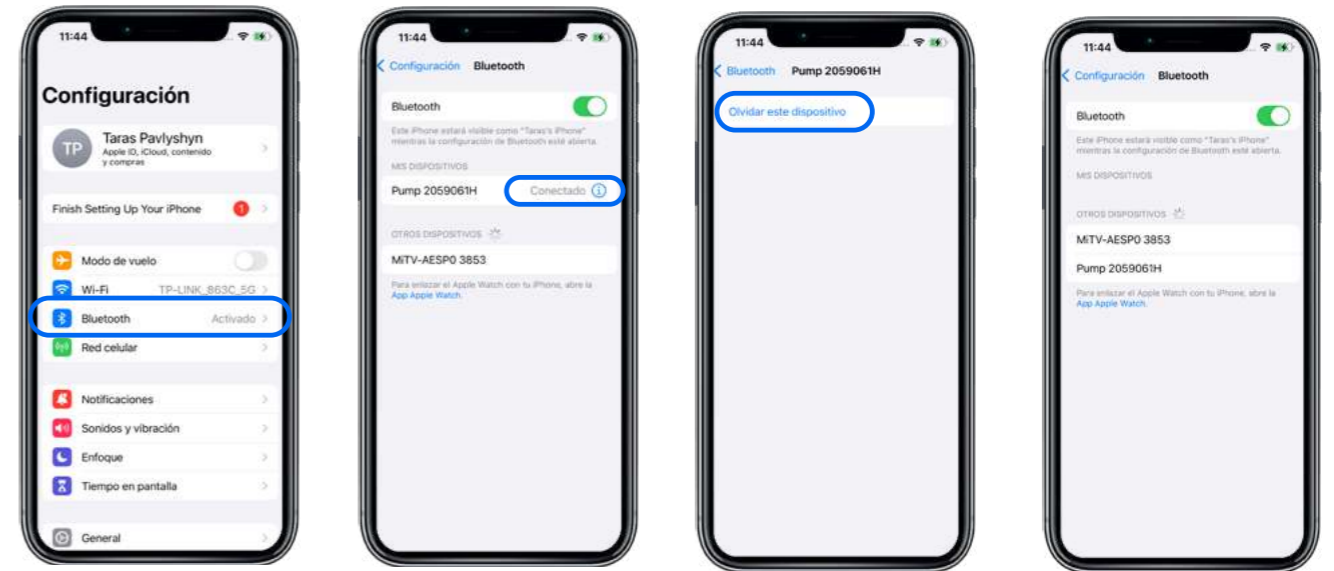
11:44

Configuración

TP Taras Pavlyshyn
Apple ID, iCloud, contenido y compras

Finish Setting Up Your iPhone 1

Modo de vuelo

Wi-Fi TP-LINK_863C_5G

Bluetooth Activado

Red celular

Notificaciones

Sonidos y vibración

Enfoque

Tiempo en pantalla

General

11:44

Configuración Bluetooth

Bluetooth

Este iPhone estará visible como "Taras's iPhone" mientras la configuración de Bluetooth esté abierta.

MIS DISPOSITIVOS

Pump 2059061H Conectado

OTROS DISPOSITIVOS

MiTV-AESP0 3853

Para enlazar el Apple Watch con tu iPhone, abre la App Apple Watch.

11:44

Bluetooth Pump 2059061H

Olvidar este dispositivo

11:44

Configuración Bluetooth

Bluetooth

Este iPhone estará visible como "Taras's iPhone" mientras la configuración de Bluetooth esté abierta.

MIS DISPOSITIVOS

OTROS DISPOSITIVOS

MiTV-AESP0 3853

Pump 2059061H

Para enlazar el Apple Watch con tu iPhone, abre la App Apple Watch.